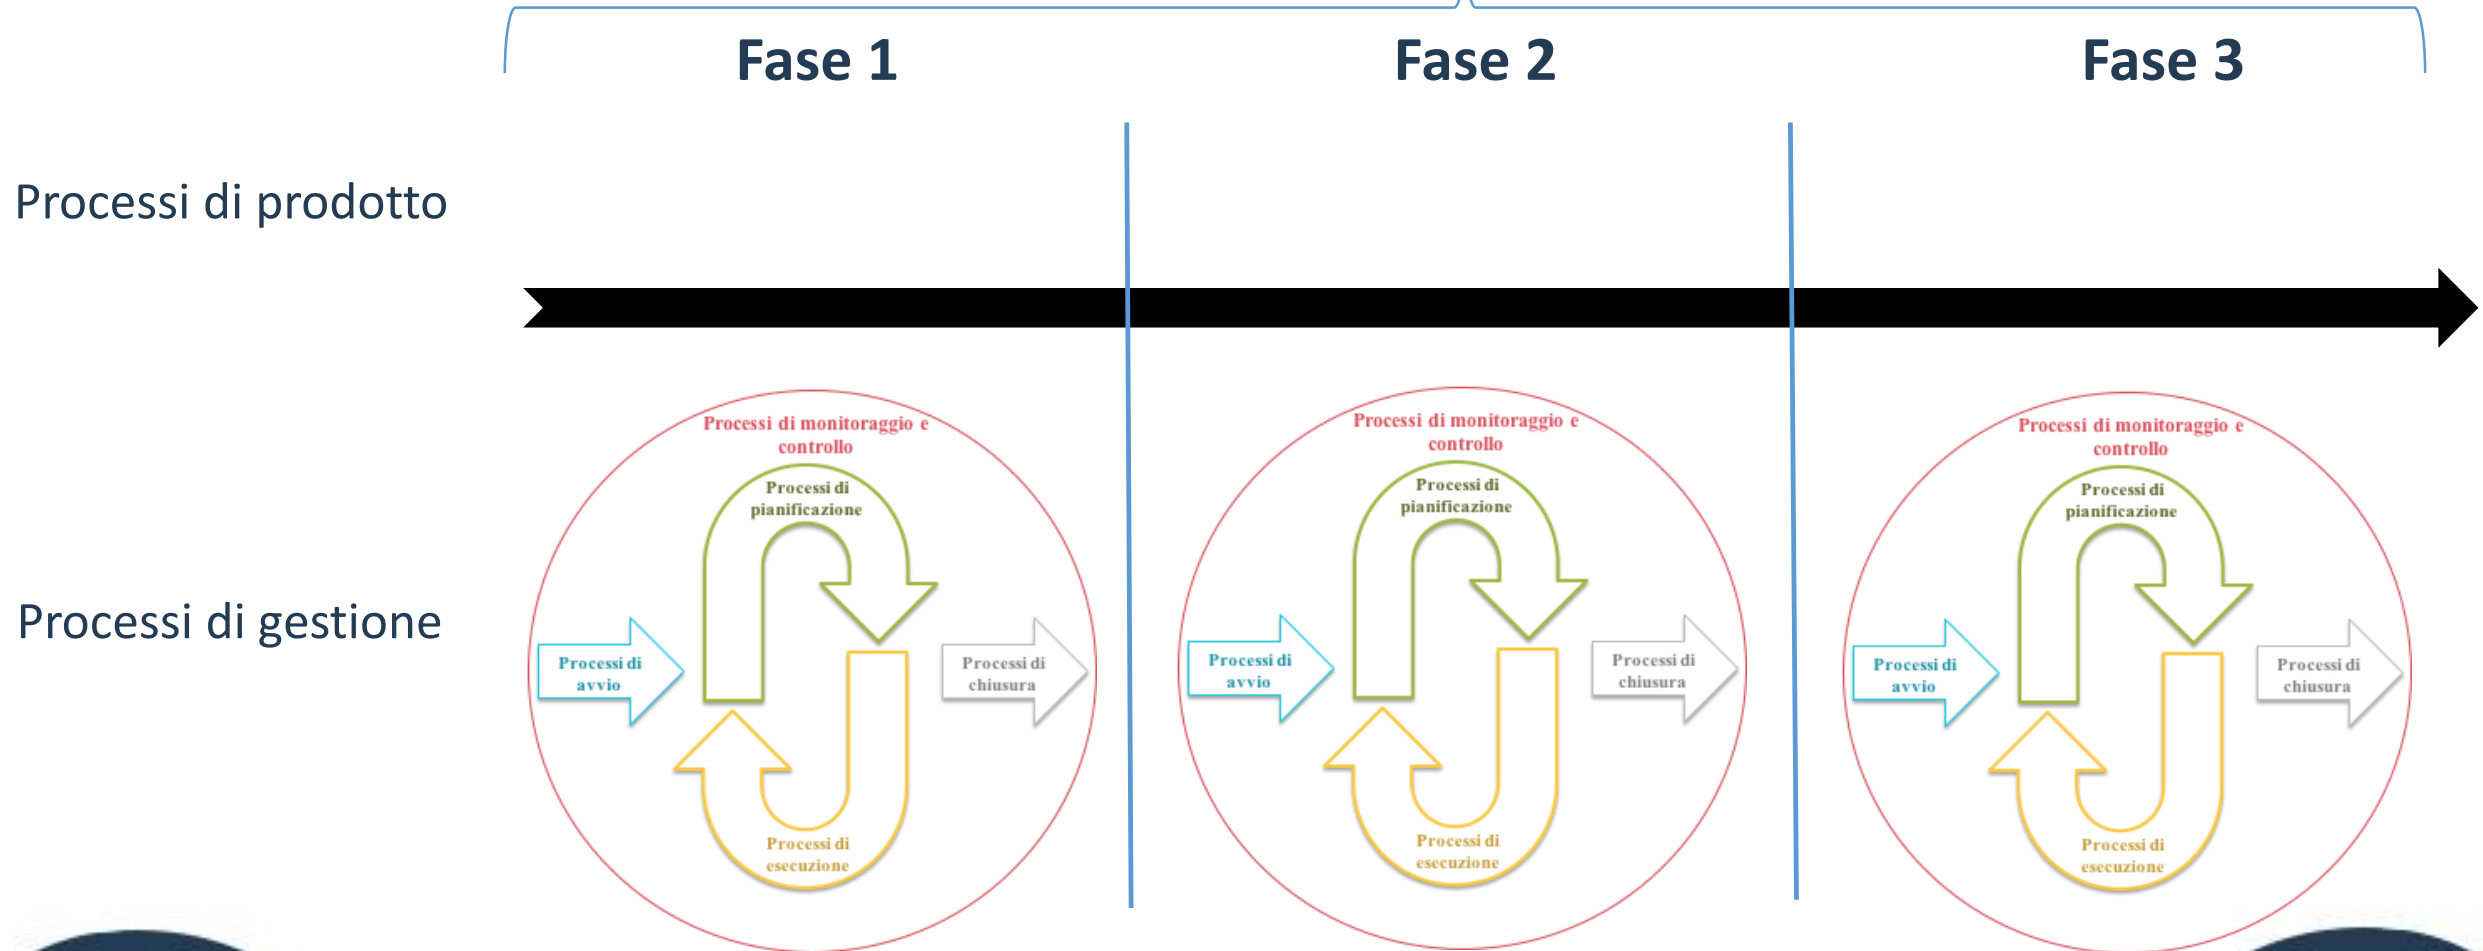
Fase 1

Fase 2

Fase 3

Processi di prodotto

Processi di gestione

Processi di monitoraggio e controllo

Processi di pianificazione

Processi di avvio

Processi di chiusura

Processi di esecuzione

Processi di monitoraggio e controllo

Processi di pianificazione

Processi di avvio

Processi di chiusura

Processi di esecuzione

Processi di monitoraggio e controllo

Processi di pianificazione

Processi di avvio

Processi di chiusura

Processi di esecuzione